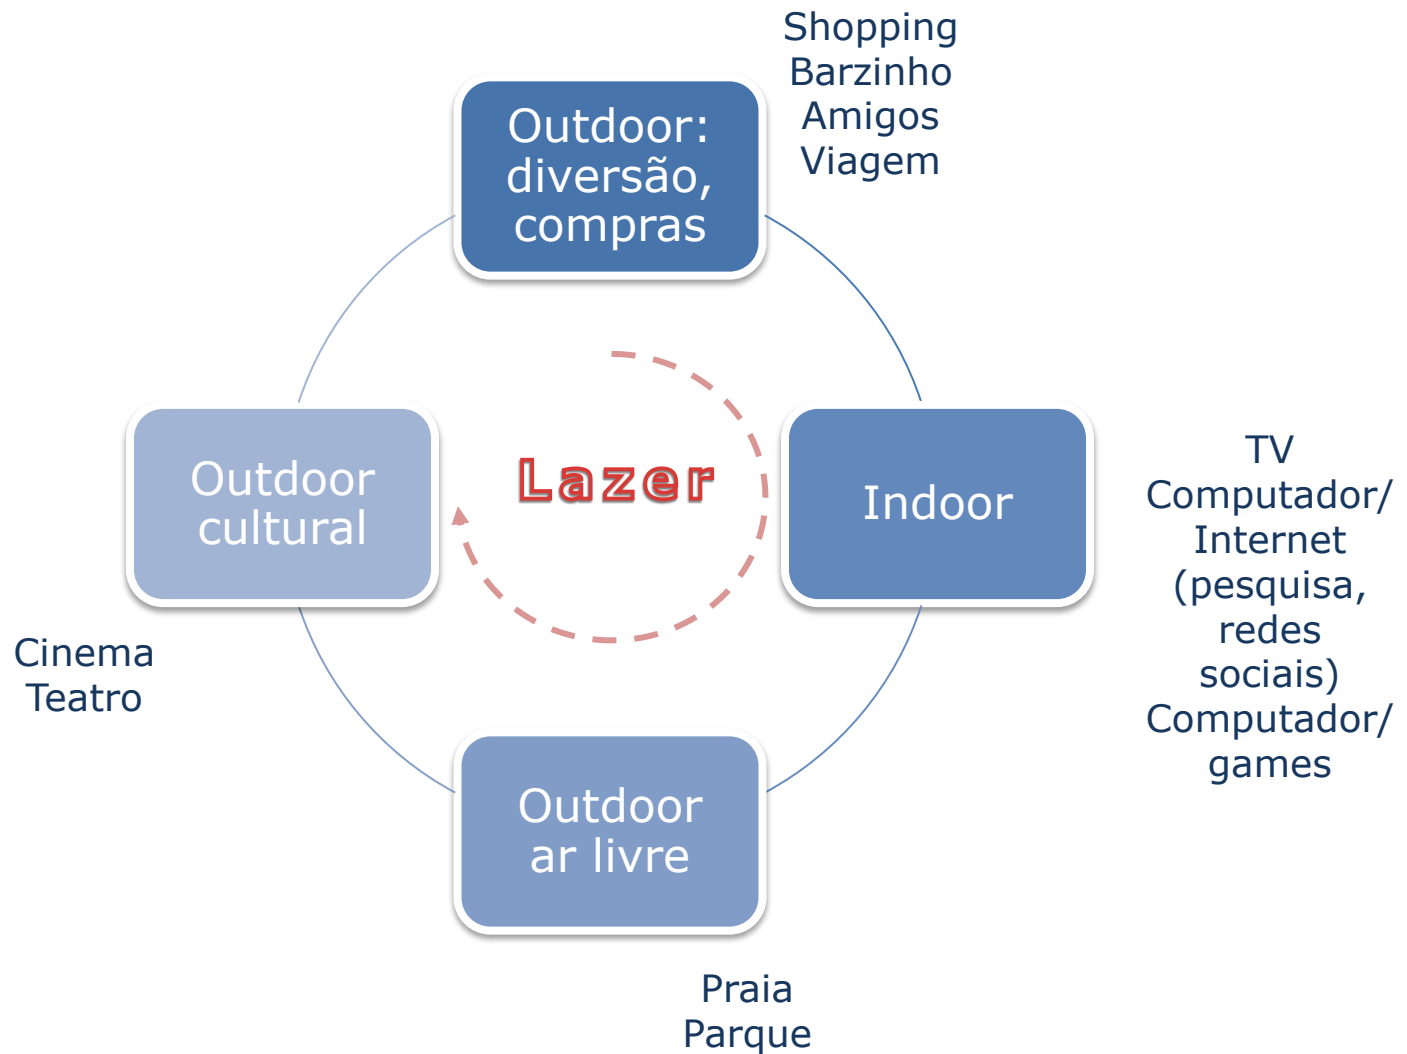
Shopping
Barzinho
Amigos
Viagem

Outdoor: diversão, compras

Lazer

Outdoor cultural

Indoor

TV
Computador/ Internet (pesquisa, redes sociais)
Computador/ games

Cinema
Teatro

Outdoor ar livre

Praia
Parque